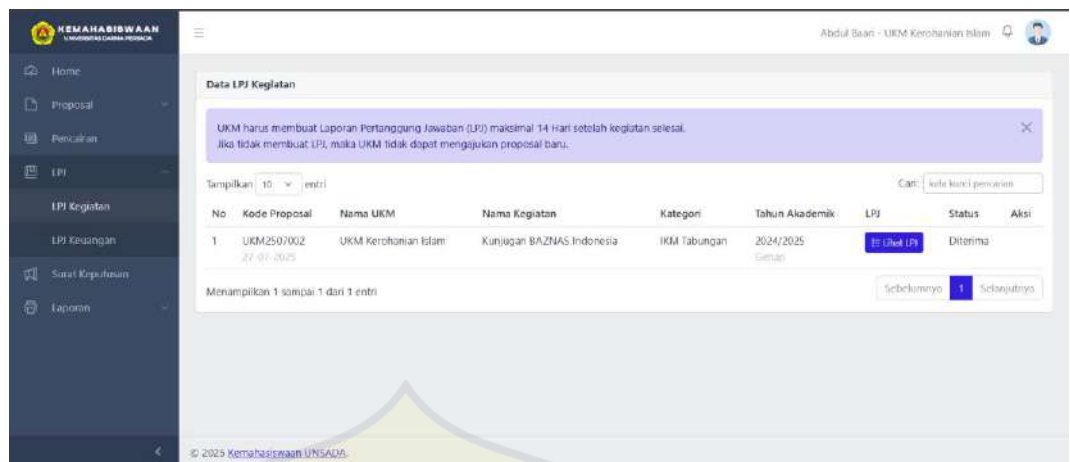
KEMAHASISWAAN
UNIVERSITAS DARMA PERSADA

Home
Proposal
Pencairan
LPJ
LPJ Kegiatan
LPJ Keuangan
Surat Keputusan
Laporan

Abdul Baari - UKM Kerohanian Islam

Data LPJ Kegiatan

UKM harus membuat Laporan Pertanggung Jawaban (LPJ) maksimal 14 Hari setelah kegiatan selesai.
Jika tidak membuat LPJ, maka UKM tidak dapat mengajukan proposal baru.

Tampilkan 10 entri

Cari: kata kunci pencarian

| No | Kode Proposal | Nama UKM | Nama Kegiatan | Kategori | Tahun Akademik | LPJ | Status | Aksi |
|---|---|---|---|---|---|---|---|---|
| 1 | UKM2507002 27-07-2025 | UKM Kerohanian Islam | Kunjugan BAZNAS Indonesia | IKM Tabungan | 2024/2025 Genap | Lihat LPJ | Diterima | |

Menampilkan 1 sampai 1 dari 1 entri

Sebelumnya 1 Selanjutnya

© 2025 Kemahasiswaan UNSADA.